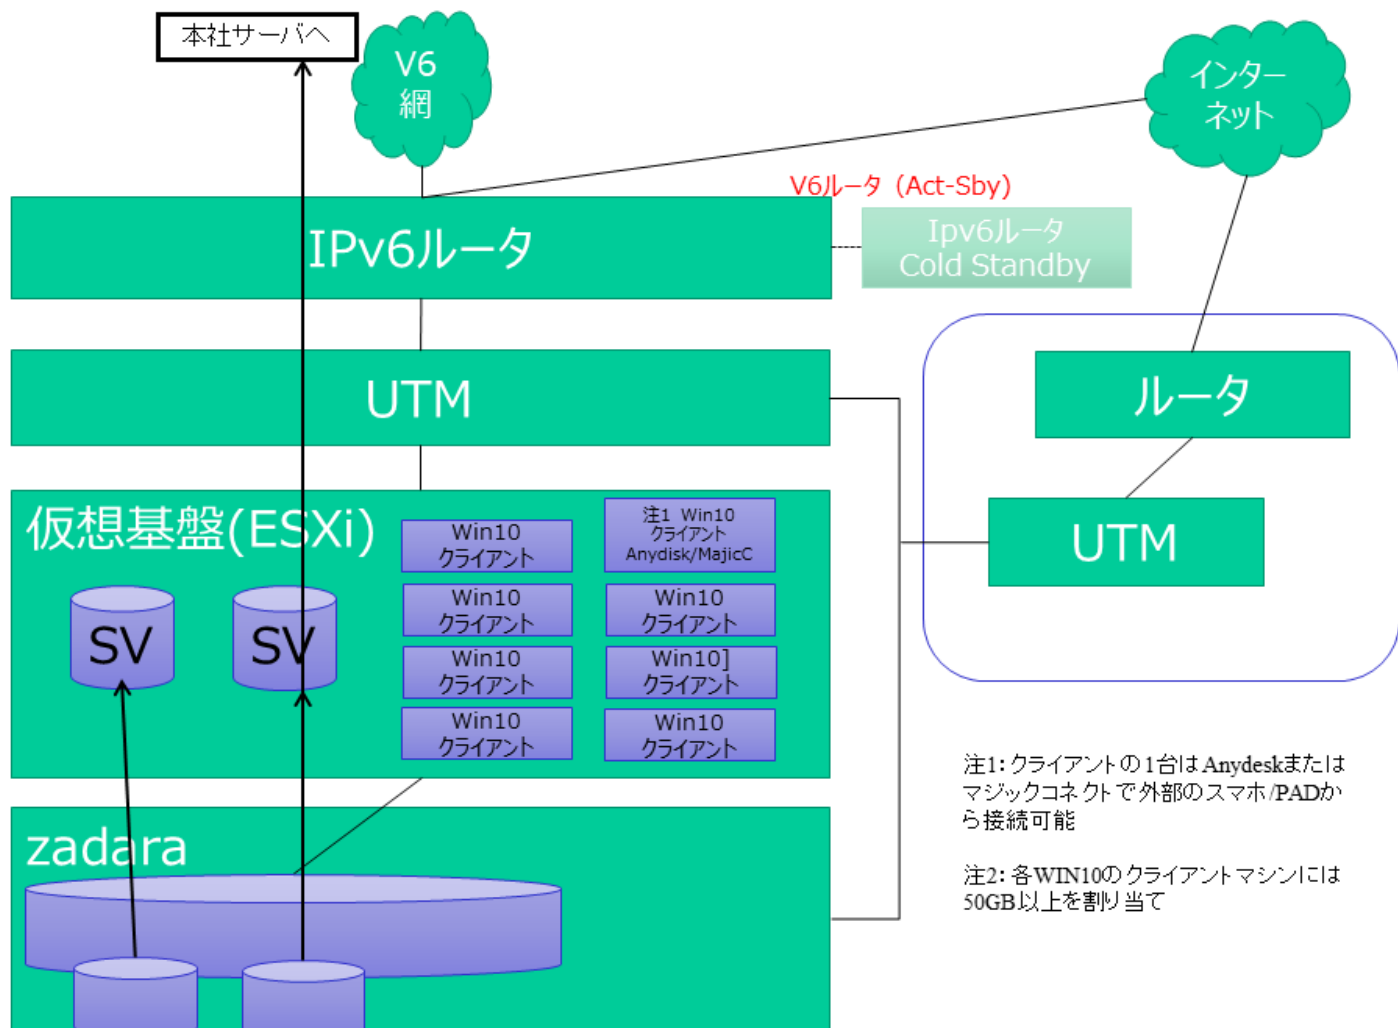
本社サーバへ

V6
網

インター
ネット

V6ルータ（Act-Sby）

IPv6ルータ

Ipv6ルータ
Cold Standby

UTM

ルータ

仮想基盤(ESXi)

Win10
クライアント

注1 Win10
クライアント
Anydisk/MajicC

Win10
クライアント

Win10
クライアント

Win10
クライアント

Win10]
クライアント

Win10
クライアント

Win10
クライアント

SV

SV

UTM

注1: クライアントの1台はAnydeskまたはマジックコネクトで外部のスマホ/PADから接続可能

注2: 各WIN10のクライアントマシンには50GB以上を割り当て

zadara